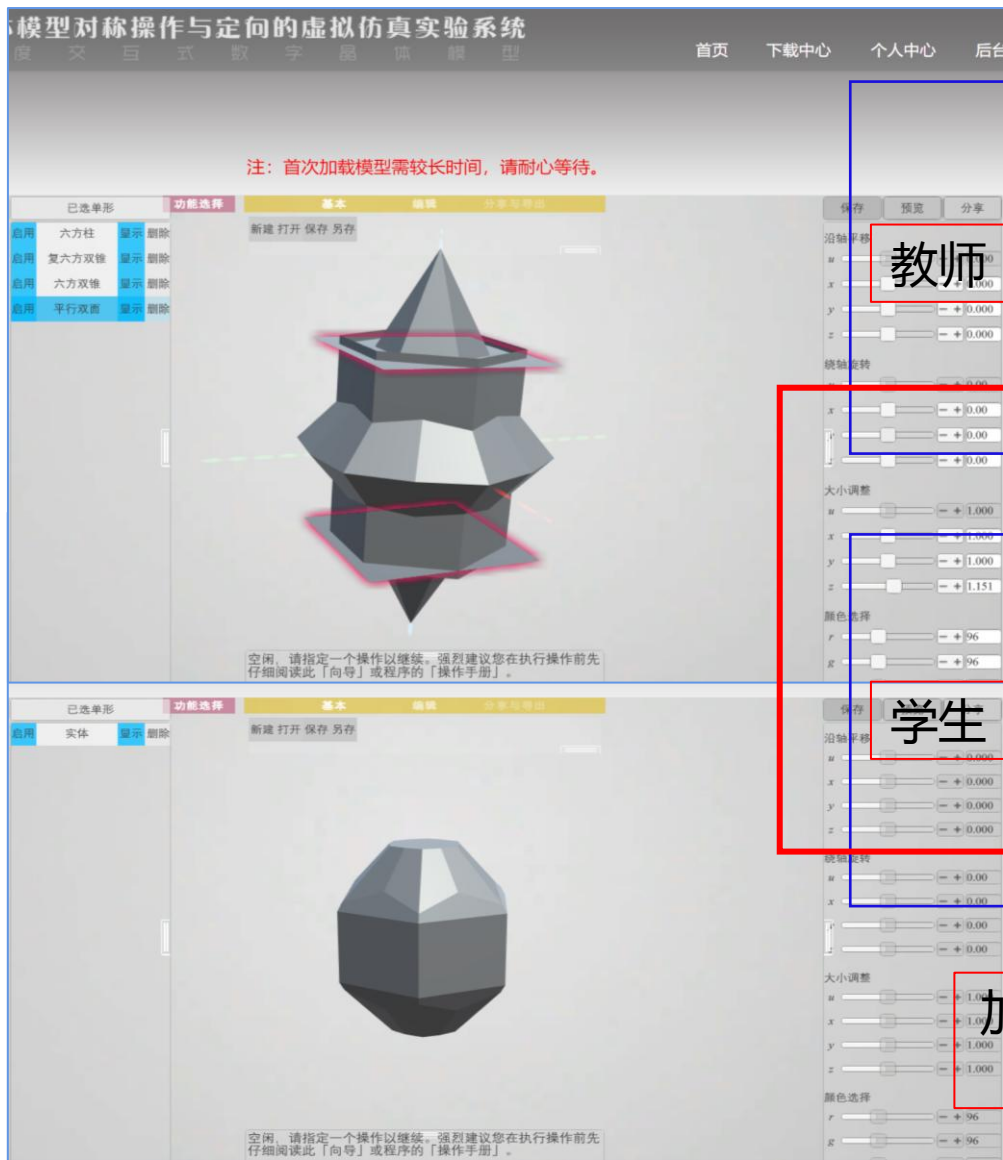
模型对称操作与定向的虚拟仿真实验系统
度 交 互 式 数 字 晶 体 模 型

首页 下载中心 个人中心 后台

注：首次加载模型需较长时间，请耐心等待。

已选单形
功能选择
基本 编辑 分享与导出
新建 打开 保存 另存

| 启用 | 六方柱 | 显示 | 删除 |
|---|---|---|---|
| 启用 | 复六方双锥 | 显示 | 删除 |
| 启用 | 六方双锥 | 显示 | 删除 |
| 启用 | 平行双面 | 显示 | 删除 |

保存 预览 分享
沿轴平移
教师
u
x 1.000
y 0.000
z 0.000
绕轴旋转
x 0.00
y 0.00
z 0.00
大小调整
u 1.000
x 1.000
y 1.000
z 1.151
颜色选择
r 96
g 96

空闲，请指定一个操作以继续。强烈建议您在执行操作前先仔细阅读此「向导」或程序的「操作手册」。

已选单形
功能选择
基本 编辑 分享与导出
新建 打开 保存 另存

| 启用 | 实体 | 显示 | 删除 |
|---|---|---|---|

保存
学生
沿轴平移
u 0.000
x 0.000
y 0.000
z 0.000
绕轴旋转
u 0.00
x 0.00
0.00
0.00
大小调整
u 1.0
x 1.0
y 1.000
z 1.000
加
颜色选择
r 96
g 96

空闲，请指定一个操作以继续。强烈建议您在执行操作前先仔细阅读此「向导」或程序的「操作手册」。